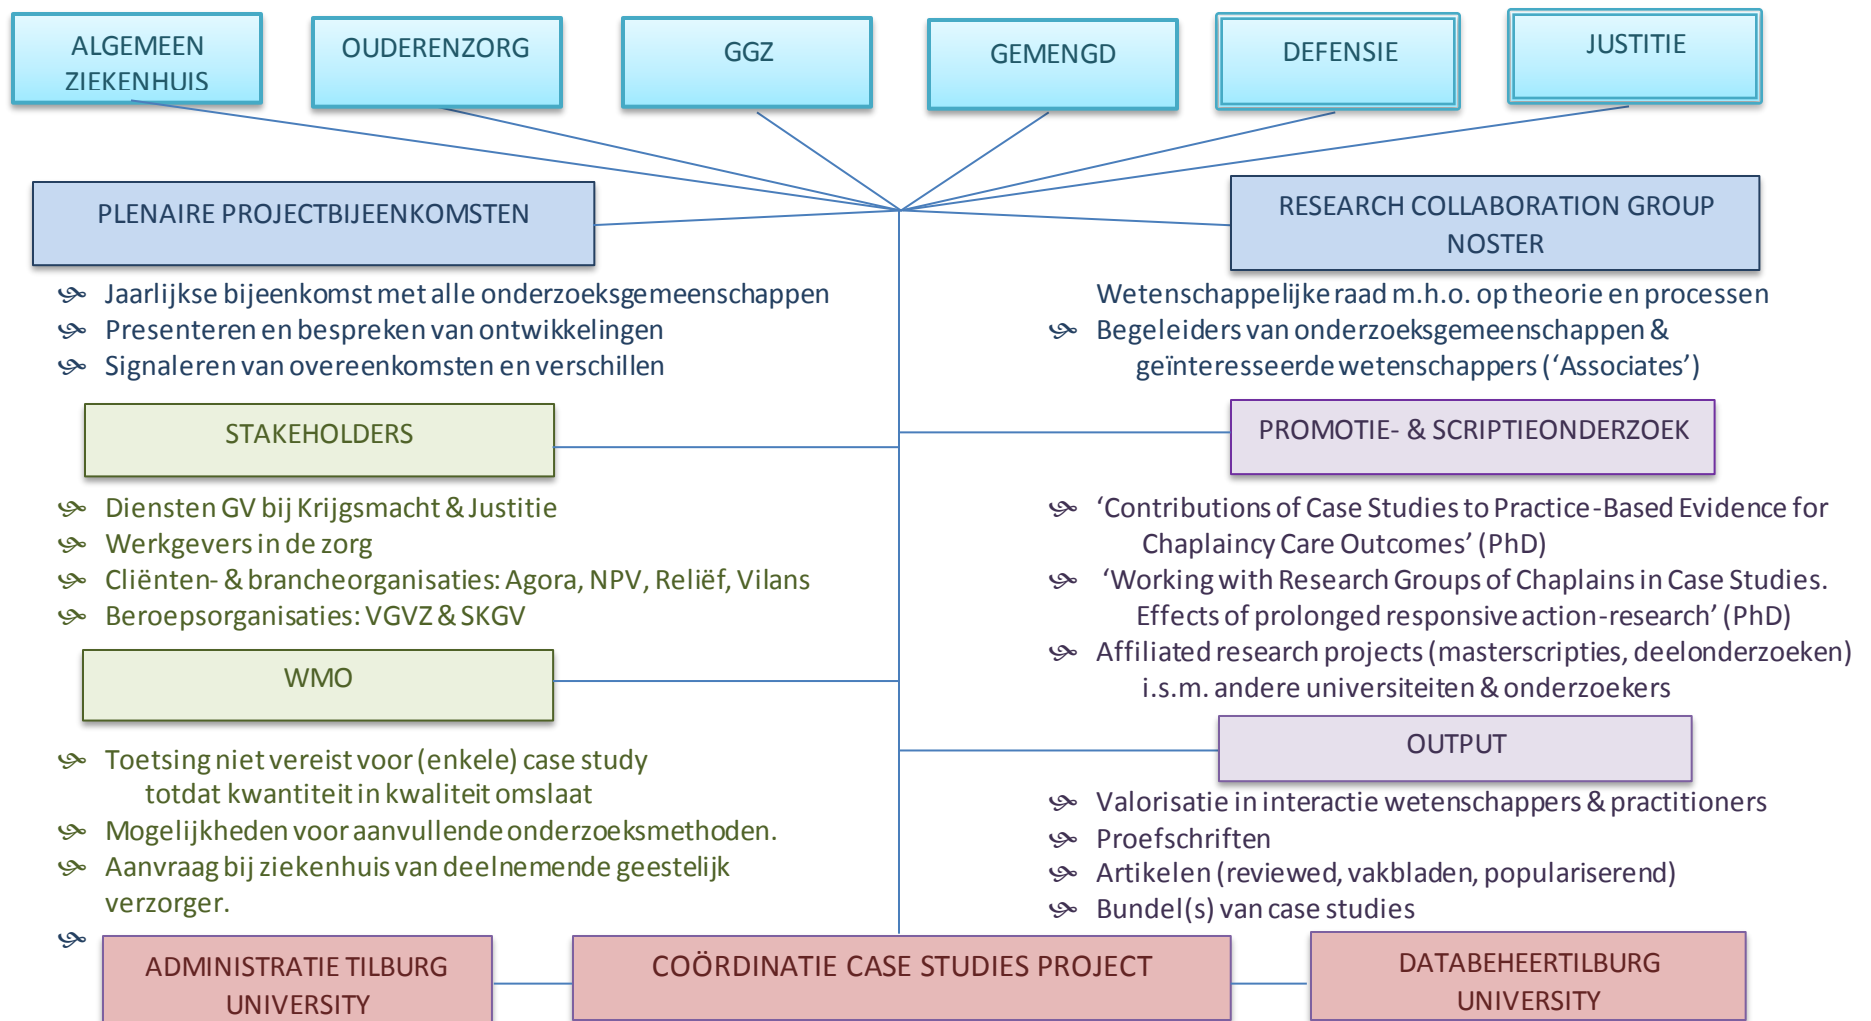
ALGEMEEN ZIEKENHUIS

OUDERENZORG

GGZ

GEMENGD

DEFENSIE

JUSTITIE

PLENAIRE PROJECTBIJEENKOMSTEN

RESEARCH COLLABORATION GROUP NOSTER

Jaarlijkse bijeenkomst met alle onderzoeksgemeenschappen
Presenteren en bespreken van ontwikkelingen
Signaleren van overeenkomsten en verschillen

Wetenschappelijke raad m.h.o. op theorie en processen
Begeleiders van onderzoeksgemeenschappen & geïnteresseerde wetenschappers ('Associates')

STAKEHOLDERS

PROMOTIE- & SCRIPTIEONDERZOEK

Diensten GV bij Krijgsmacht & Justitie
Werkgevers in de zorg
Cliënten- & brancheorganisaties: Agora, NPV, Reliëf, Vilans
Beroepsorganisaties: VGVZ & SKGV

'Contributions of Case Studies to Practice-Based Evidence for Chaplaincy Care Outcomes' (PhD)
'Working with Research Groups of Chaplains in Case Studies. Effects of prolonged responsive action-research' (PhD)
Affiliated research projects (masterscripties, deelonderzoeken) i.s.m. andere universiteiten & onderzoekers

WMO

OUTPUT

Toetsing niet vereist voor (enkele) case study totdat kwantiteit in kwaliteit omslaat
Mogelijkheden voor aanvullende onderzoeksmethoden.
Aanvraag bij ziekenhuis van deelnemende geestelijk verzorger.

Valorisatie in interactie wetenschappers & practitioners
Proefschriften
Artikelen (reviewed, vakbladen, populariserend)
Bundel(s) van case studies

ADMINISTRATIE TILBURG UNIVERSITY

COÖRDINATIE CASE STUDIES PROJECT

DATABEHEERTILBURG UNIVERSITY